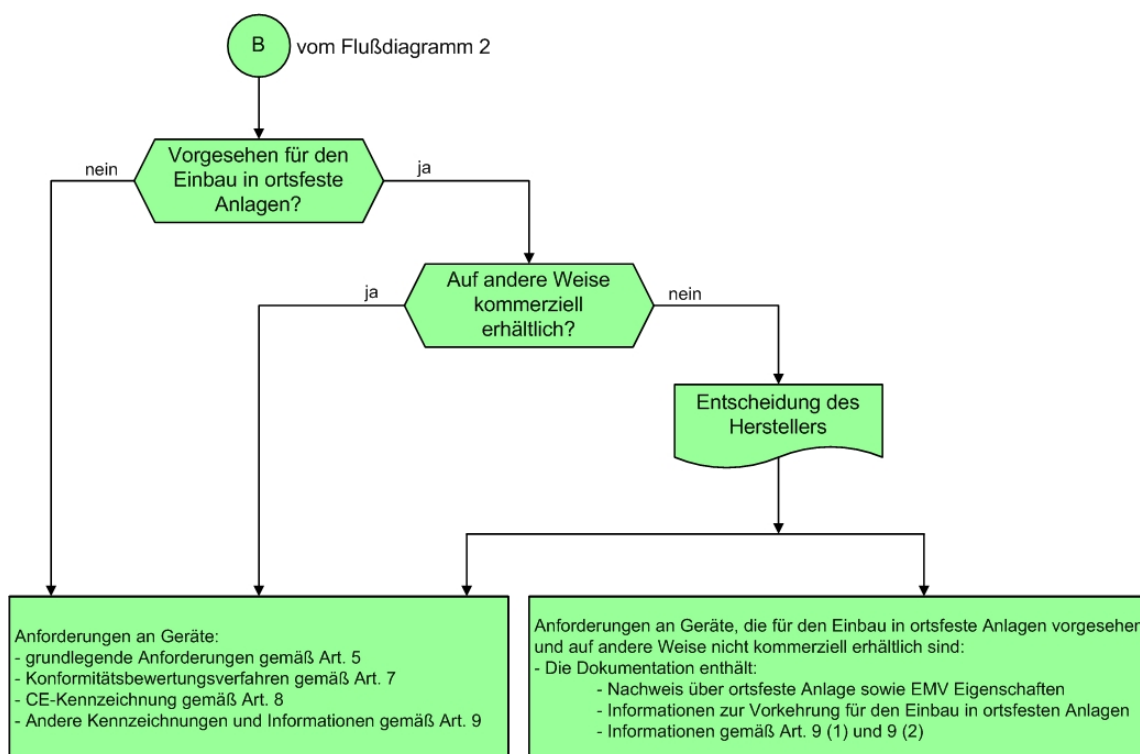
B

vom Flußdiagramm 2

Vorgesehen für den Einbau in ortsfeste Anlagen?

nein

ja

Auf andere Weise kommerziell erhältlich?

ja

nein

Entscheidung des Herstellers

Anforderungen an Geräte:
- grundlegende Anforderungen gemäß Art. 5
- Konformitätsbewertungsverfahren gemäß Art. 7
- CE-Kennzeichnung gemäß Art. 8
- Andere Kennzeichnungen und Informationen gemäß Art. 9

Anforderungen an Geräte, die für den Einbau in ortsfeste Anlagen vorgesehen und auf andere Weise nicht kommerziell erhältlich sind:
- Die Dokumentation enthält:
- Nachweis über ortsfeste Anlage sowie EMV Eigenschaften
- Informationen zur Vorkehrung für den Einbau in ortsfesten Anlagen
- Informationen gemäß Art. 9 (1) und 9 (2)